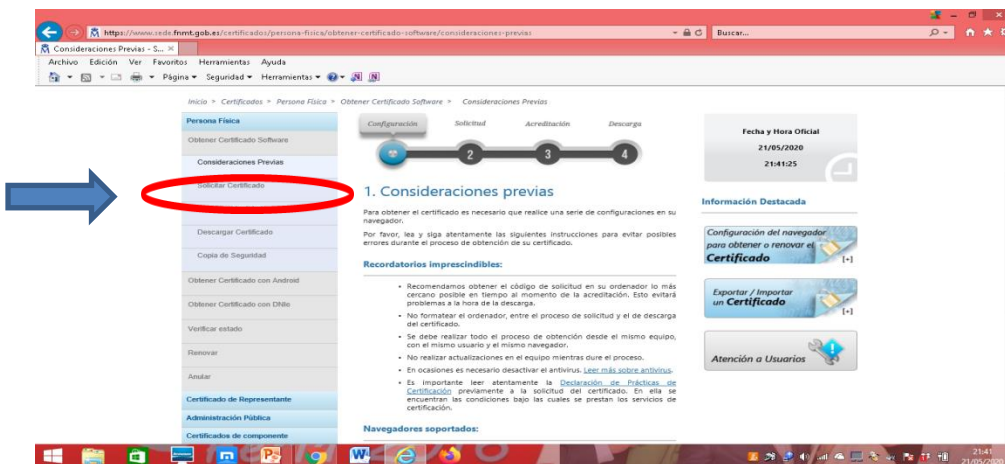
https://www.sede.fnmt.gob.es/certificados/persona-fisica/obtener-certificado-software/consideraciones-previas
Buscar...
Consideraciones Previas - S...
Archivo Edición Ver Favoritos Herramientas Ayuda
Página ▾ Seguridad ▾ Herramientas ▾

Inicio » Certificados » Persona Física » Obtener Certificado Software » Consideraciones Previas

Persona Física
Obtener Certificado Software
Consideraciones Previas
Solicitar Certificado
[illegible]
Descargar Certificado
Copia de Seguridad
Obtener Certificado con Android
Obtener Certificado con DNIe
Verificar estado
Renovar
Anular
Certificado de Representante
Administración Pública
Certificados de componente

Configuración Solicitud Acreditación Descarga
2 3 4

1. Consideraciones previas

Para obtener el certificado es necesario que realice una serie de configuraciones en su navegador.

Por favor, lea y siga atentamente las siguientes instrucciones para evitar posibles errores durante el proceso de obtención de su certificado.

Recordatorios imprescindibles:

- Recomendamos obtener el código de solicitud en su ordenador lo más cercano posible en tiempo al momento de la acreditación. Esto evitará problemas a la hora de la descarga.
- No formatear el ordenador, entre el proceso de solicitud y el de descarga del certificado.
- Se debe realizar todo el proceso de obtención desde el mismo equipo, con el mismo usuario y el mismo navegador.
- No realizar actualizaciones en el equipo mientras dure el proceso.
- En ocasiones es necesario desactivar el antivirus. Leer más sobre antivirus.
- Es importante leer atentamente la Declaración de Prácticas de Certificación previamente a la solicitud del certificado. En ella se encuentran las condiciones bajo las cuales se prestan los servicios de certificación.

Navegadores soportados:

Fecha y Hora Oficial
21/05/2020
21:41:25

Información Destacada
Configuración del navegador para obtener o renovar el Certificado [+]
Exportar / Importar un Certificado [+]
Atención a Usuarios

21:41
21/05/2020